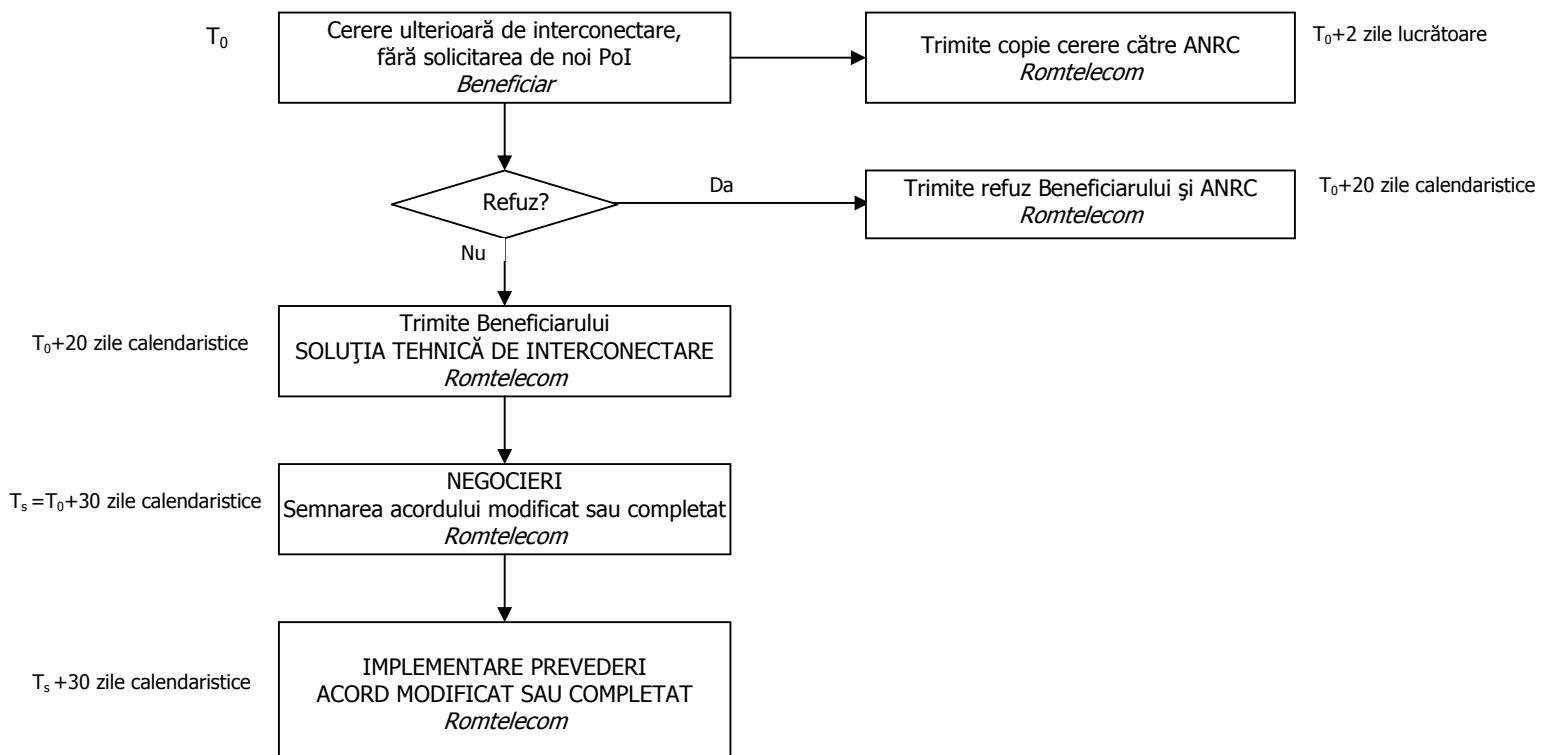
$T_0$

Cerere ulterioară de interconectare, fără solicitarea de noi PoI
*Beneficiar*

Trimite copie cerere către ANRC
*Romtelecom*

$T_0$+2 zile lucrătoare

Refuz?

Da

Trimite refuz Beneficiarului şi ANRC
*Romtelecom*

$T_0$+20 zile calendaristice

Nu

$T_0$+20 zile calendaristice

Trimite Beneficiarului
SOLUŢIA TEHNICĂ DE INTERCONECTARE
*Romtelecom*

$T_s$ =$T_0$+30 zile calendaristice

NEGOCIERI
Semnarea acordului modificat sau completat
*Romtelecom*

$T_s$ +30 zile calendaristice

IMPLEMENTARE PREVEDERI
ACORD MODIFICAT SAU COMPLETAT
*Romtelecom*